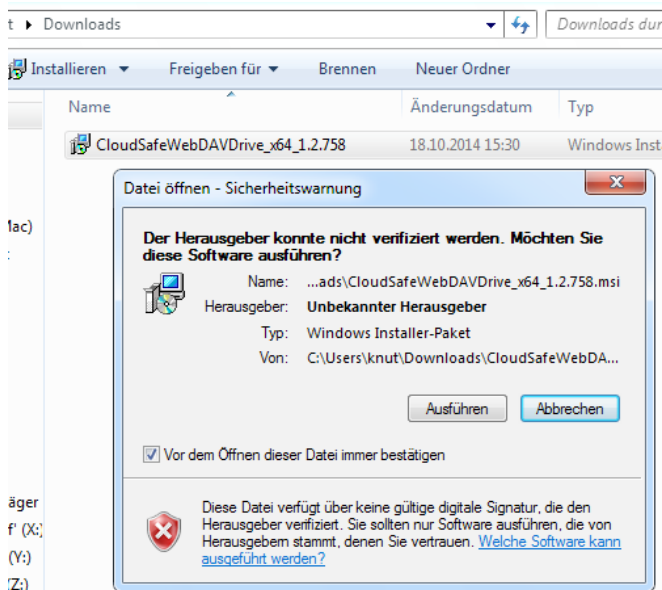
t ▸ Downloads

Downloads dur

Installieren ▾  Freigeben für ▾  Brennen  Neuer Ordner

Name  Änderungsdatum  Typ

CloudSafeWebDAVDrive_x64_1.2.758  18.10.2014 15:30  Windows Inst

1ac)

äger
f' (X:)
(Y:)
Z:)

Datei öffnen - Sicherheitswarnung

Der Herausgeber konnte nicht verifiziert werden. Möchten Sie diese Software ausführen?

Name: ...ads\CloudSafeWebDAVDrive_x64_1.2.758.msi
Herausgeber: Unbekannter Herausgeber
Typ: Windows Installer-Paket
Von: C:\Users\knut\Downloads\CloudSafeWebDA...

Ausführen  Abbrechen

Vor dem Öffnen dieser Datei immer bestätigen

Diese Datei verfügt über keine gültige digitale Signatur, die den Herausgeber verifiziert. Sie sollten nur Software ausführen, die von Herausgebern stammt, denen Sie vertrauen. Welche Software kann ausgeführt werden?